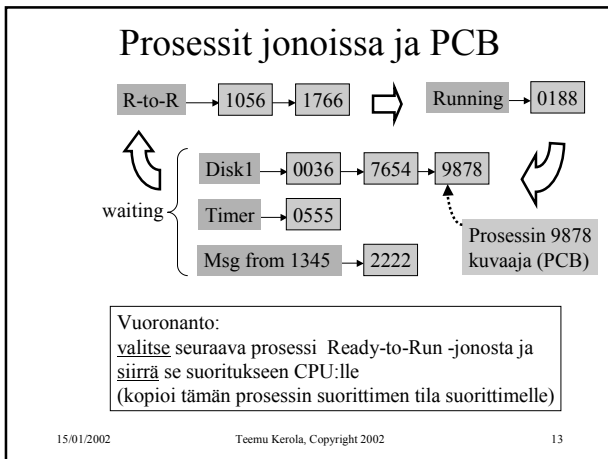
Prosessit jonoissa ja PCB

R-to-R 1056 1766

Running 0188

Disk1 0036 7654 9878

waiting

Timer 0555

Msg from 1345 2222

Prosessin 9878 kuvaaja (PCB)

Vuoronanto:
valitse seuraava prosessi Ready-to-Run -jonosta ja siirrä se suoritukseen CPU:lle
(kopioi tämän prosessin suorittimen tila suorittimelle)

15/01/2002 Teemu Kerola, Copyright 2002 13